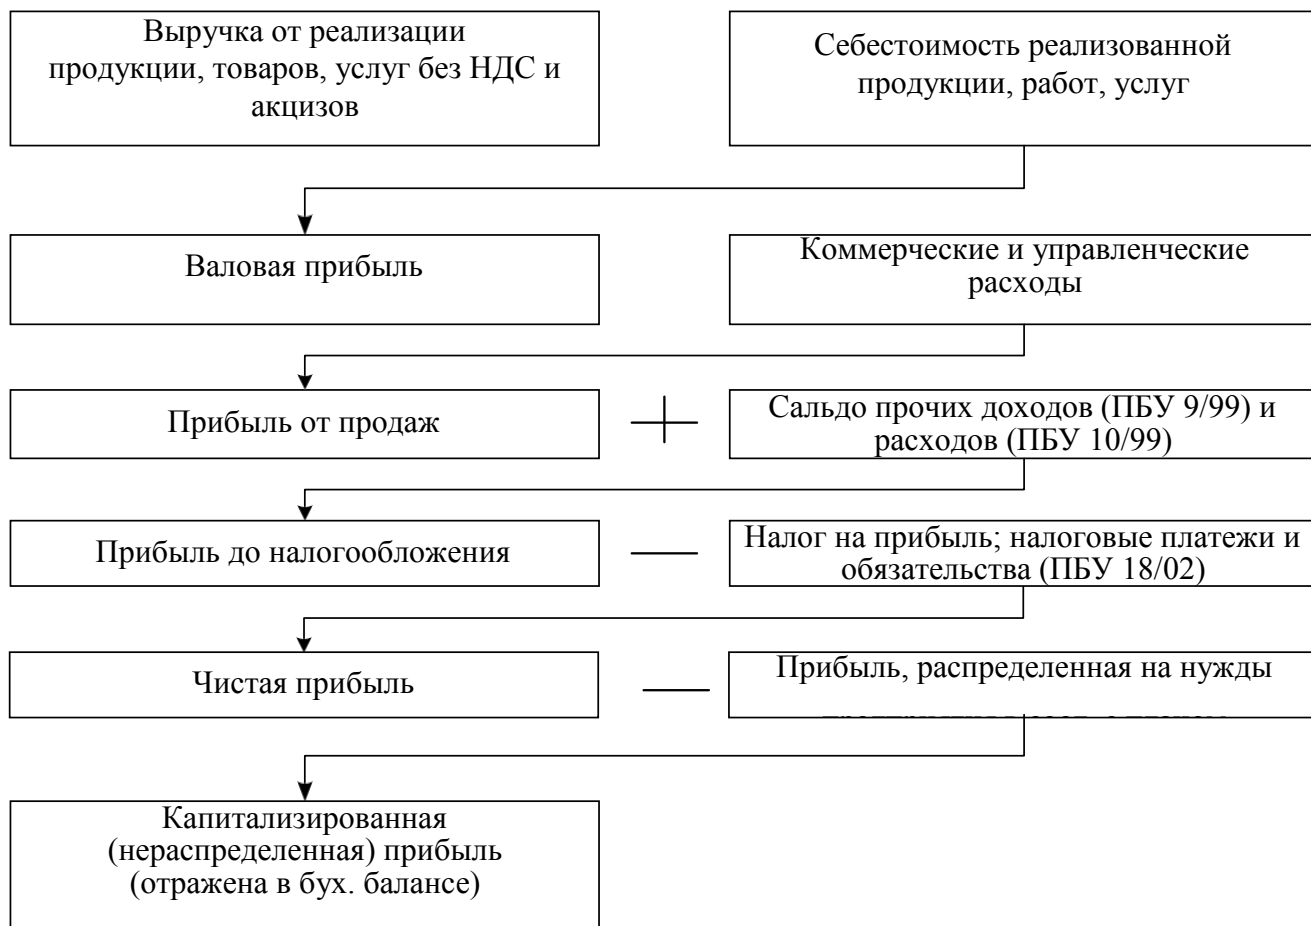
Выручка от реализации продукции, товаров, услуг без НДС и акцизов

Себестоимость реализованной продукции, работ, услуг

Валовая прибыль

Коммерческие и управленческие расходы

Прибыль от продаж

+

Сальдо прочих доходов (ПБУ 9/99) и расходов (ПБУ 10/99)

Прибыль до налогообложения

—

Налог на прибыль; налоговые платежи и обязательства (ПБУ 18/02)

Чистая прибыль

—

Прибыль, распределенная на нужды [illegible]

Капитализированная (нераспределенная) прибыль (отражена в бух. балансе)